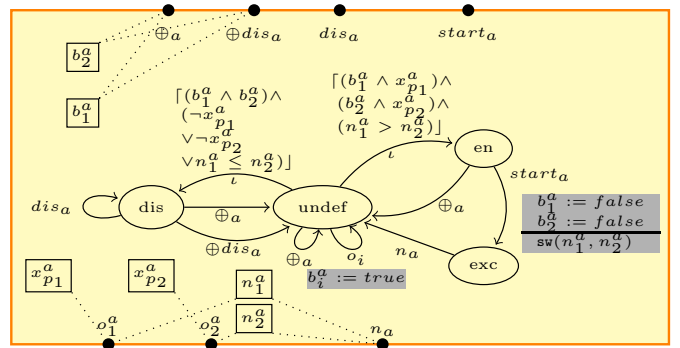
$\oplus_a$ $\oplus dis_a$ $dis_a$ $start_a$

$b_2^a$

$b_1^a$

$\lceil(b_1^a \wedge b_2^a)\wedge$ $(\neg x_{p_1}^a$ $\vee\neg x_{p_2}^a$ $\vee n_1^a \leq n_2^a)\rceil$

$\lceil(b_1^a \wedge x_{p_1}^a)\wedge$ $(b_2^a \wedge x_{p_2}^a)\wedge$ $(n_1^a > n_2^a)\rceil$

$\iota$

en

$start_a$

$dis_a$

dis

undef

$\iota$

$\oplus_a$

$\oplus_a$

$b_1^a := false$
$b_2^a := false$
$\mathtt{sw}(n_1^a, n_2^a)$

$\oplus dis_a$

$\oplus_a$ $o_i$

$n_a$

exc

$b_i^a := true$

$x_{p_1}^a$ $x_{p_2}^a$ $n_1^a$ $n_2^a$

$o_1^a$ $o_2^a$ $n_a$